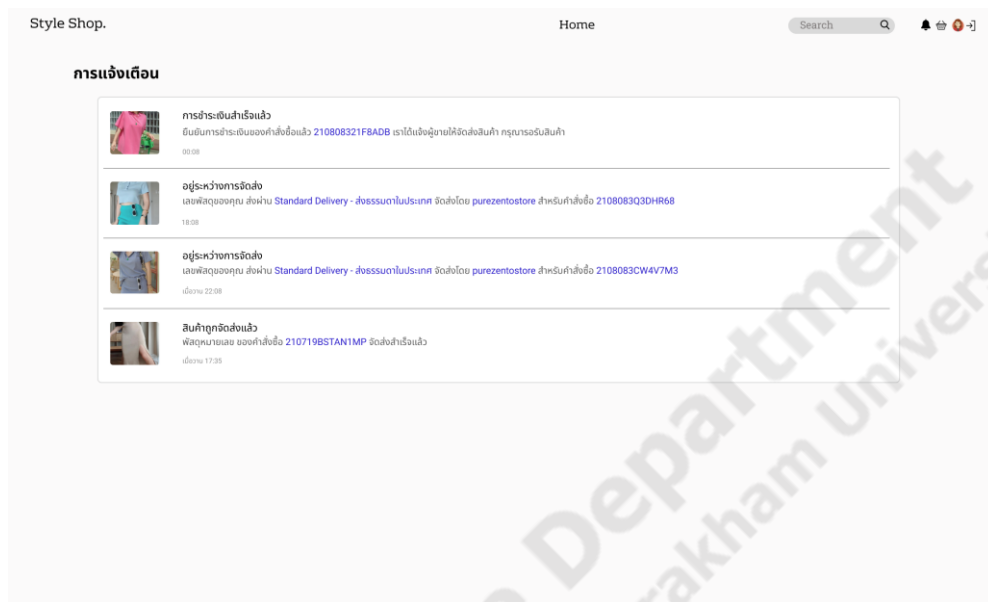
Style Shop.

Home

Search

การแจ้งเตือน

การชำระเงินสำเร็จแล้ว

ยืนยันการชำระเงินของคำสั่งซื้อแล้ว 210808321F8ADB เราได้แจ้งผู้ขายให้จัดส่งสินค้า กรุณารอรับสินค้า

00:08

อยู่ระหว่างการจัดส่ง

เลขพัสดุของคุณ ส่งผ่าน Standard Delivery - ส่งธรรมดาในประเทศ จัดส่งโดย purezentostore สำหรับคำสั่งซื้อ 2108083Q3DHR68

18:08

อยู่ระหว่างการจัดส่ง

เลขพัสดุของคุณ ส่งผ่าน Standard Delivery - ส่งธรรมดาในประเทศ จัดส่งโดย purezentostore สำหรับคำสั่งซื้อ 2108083CW4V7M3

เมื่อวาน 22:08

สินค้าถูกจัดส่งแล้ว

พัสดุหมายเลข ของคำสั่งซื้อ 210719BSTAN1MP จัดส่งสำเร็จแล้ว

เมื่อวาน 17:35

Department

akham Univer